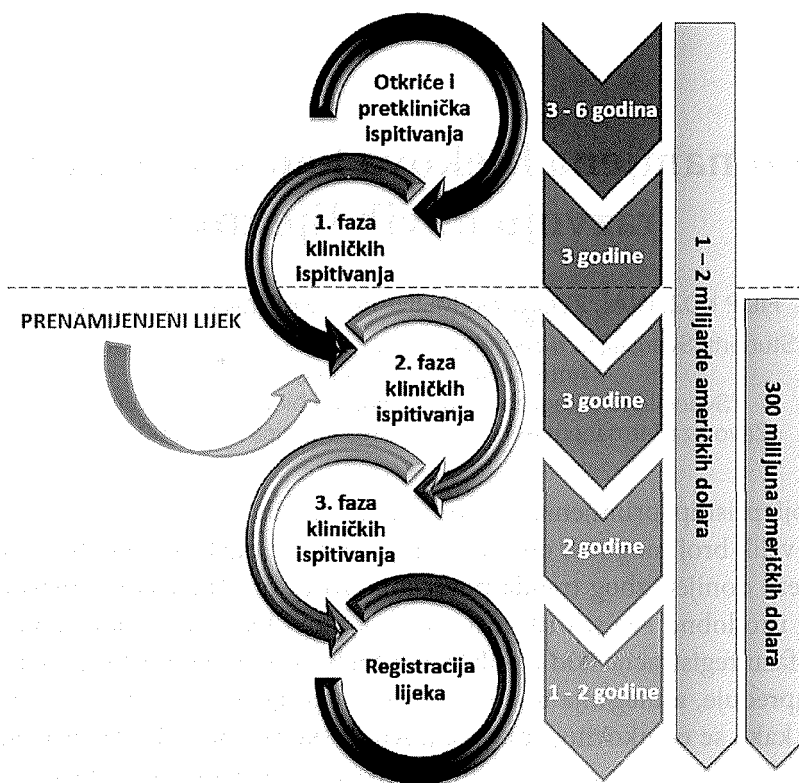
Otkriće i pretklinička ispitivanja

3 - 6 godina

1. faza kliničkih ispitivanja

3 godine

PRENAMIJENJENI LIJEK

2. faza kliničkih ispitivanja

3 godine

3. faza kliničkih ispitivanja

2 godine

Registracija lijeka

1 - 2 godine

1 – 2 milijarde američkih dolara

300 milijuna američkih dolara